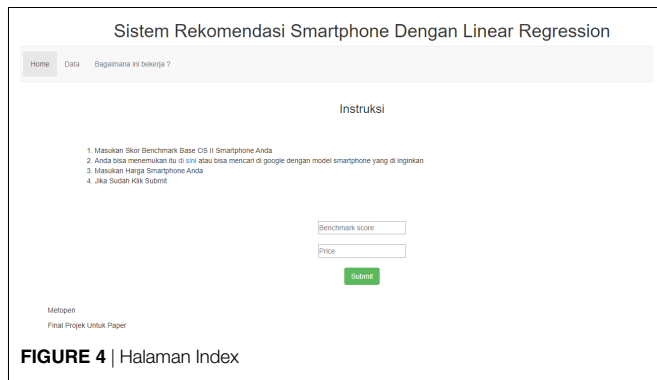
Sistem Rekomendasi Smartphone Dengan Linear Regression

Home Data Bagaimana ini bekerja ?

Instruksi

1. Masukan Skor Benchmark Base OS II Smartphone Anda
2. Anda bisa menemukan itu di sini atau bisa mencari di google dengan model smartphone yang di inginkan
3. Masukan Harga Smartphone Anda
4. Jika Sudah Klik Submit

Benchmark score

Price

Submit

Metopen

Final Projek Untuk Paper

**FIGURE 4** | Halaman Index